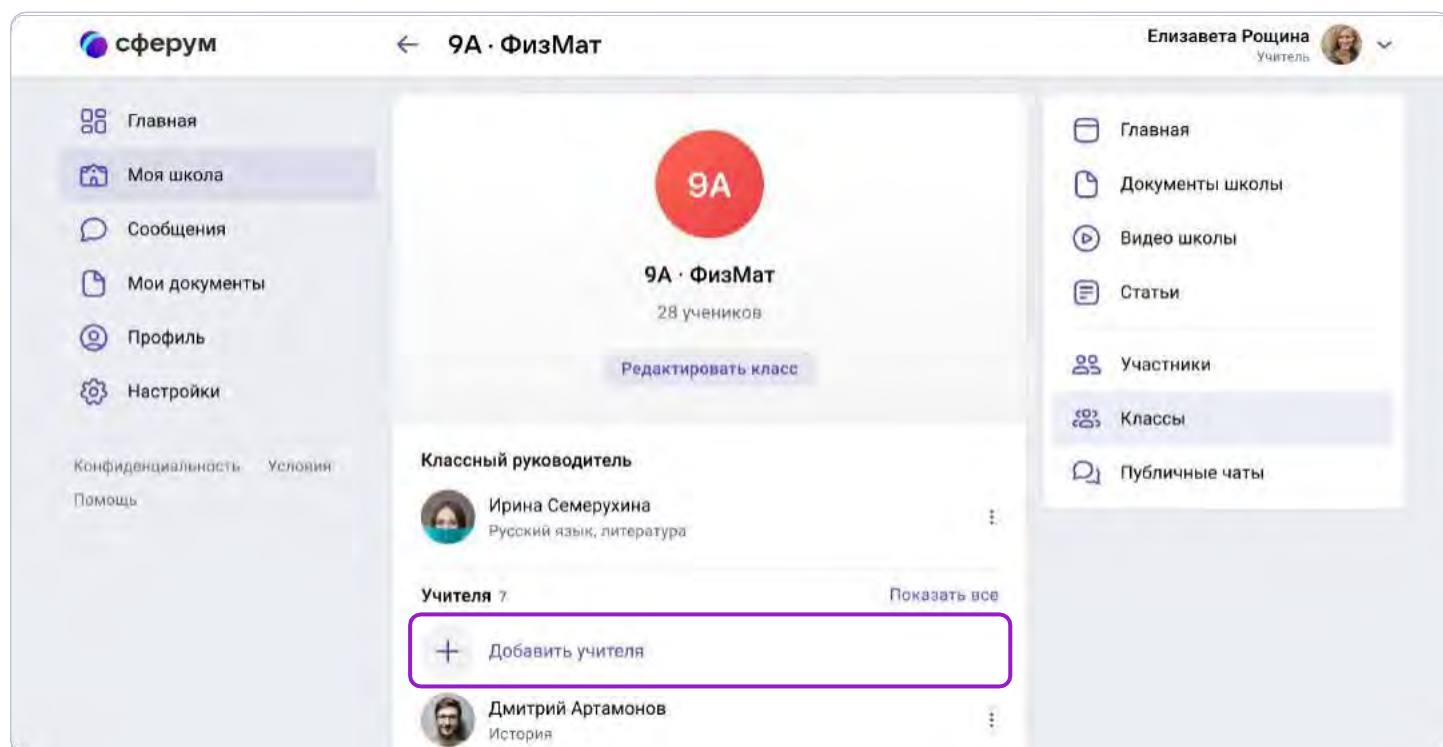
сферум

← 9А · ФизМат

Елизавета Рощина
Учитель

Главная
Моя школа
Сообщения
Мои документы
Профиль
Настройки

Конфиденциальность Условия
Помощь

9А

9А · ФизМат
28 учеников
Редактировать класс

Классный руководитель
Ирина Семерухина
Русский язык, литература

Учителя 7
Показать все
Добавить учителя

Дмитрий Артамонов
История

Главная
Документы школы
Видео школы
Статьи
Участники
Классы
Публичные чаты